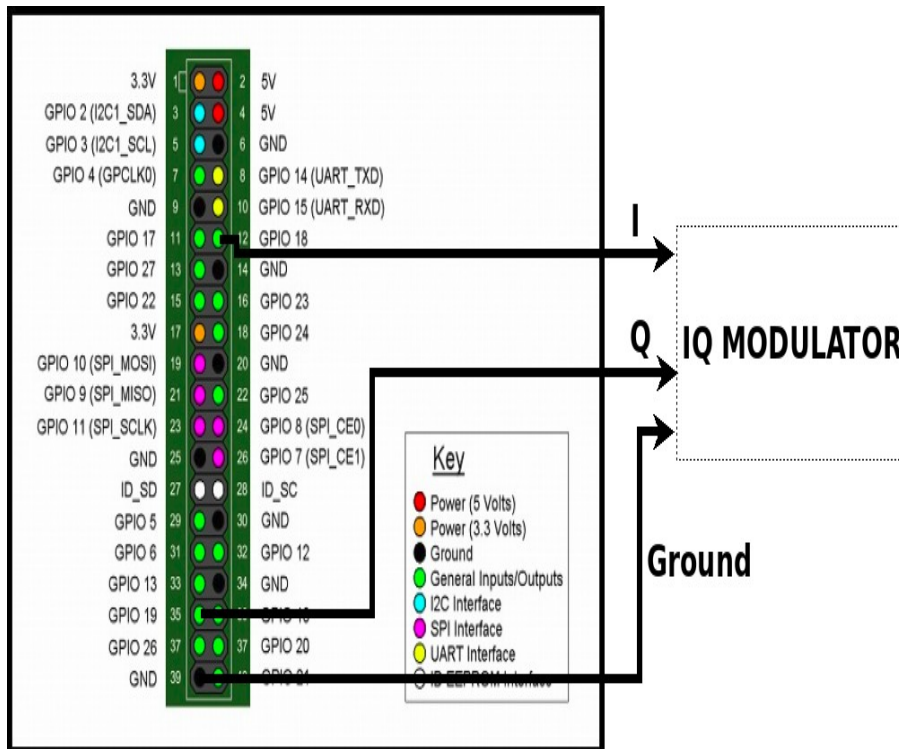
| | | | |
|---|---|---|---|
| 3.3V | 1 | 2 | 5V |
| GPIO 2 (I2C1_SDA) | 3 | 4 | 5V |
| GPIO 3 (I2C1_SCL) | 5 | 6 | GND |
| GPIO 4 (GPCLK0) | 7 | 8 | GPIO 14 (UART_TXD) |
| GND | 9 | 10 | GPIO 15 (UART_RXD) |
| GPIO 17 | 11 | 12 | GPIO 18 |
| GPIO 27 | 13 | 14 | GND |
| GPIO 22 | 15 | 16 | GPIO 23 |
| 3.3V | 17 | 18 | GPIO 24 |
| GPIO 10 (SPI_MOSI) | 19 | 20 | GND |
| GPIO 9 (SPI_MISO) | 21 | 22 | GPIO 25 |
| GPIO 11 (SPI_SCLK) | 23 | 24 | GPIO 8 (SPI_CE0) |
| GND | 25 | 26 | GPIO 7 (SPI_CE1) |
| ID_SD | 27 | 28 | ID_SC |
| GPIO 5 | 29 | 30 | GND |
| GPIO 6 | 31 | 32 | GPIO 12 |
| GPIO 13 | 33 | 34 | GND |
| GPIO 19 | 35 | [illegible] | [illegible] |
| GPIO 26 | 37 | 37 | GPIO 20 |
| GND | 39 | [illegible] | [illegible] |

Key
Power (5 Volts)
Power (3.3 Volts)
Ground
General Inputs/Outputs
I2C Interface
SPI Interface
UART Interface
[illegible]

I
Q
IQ MODULATOR
Ground